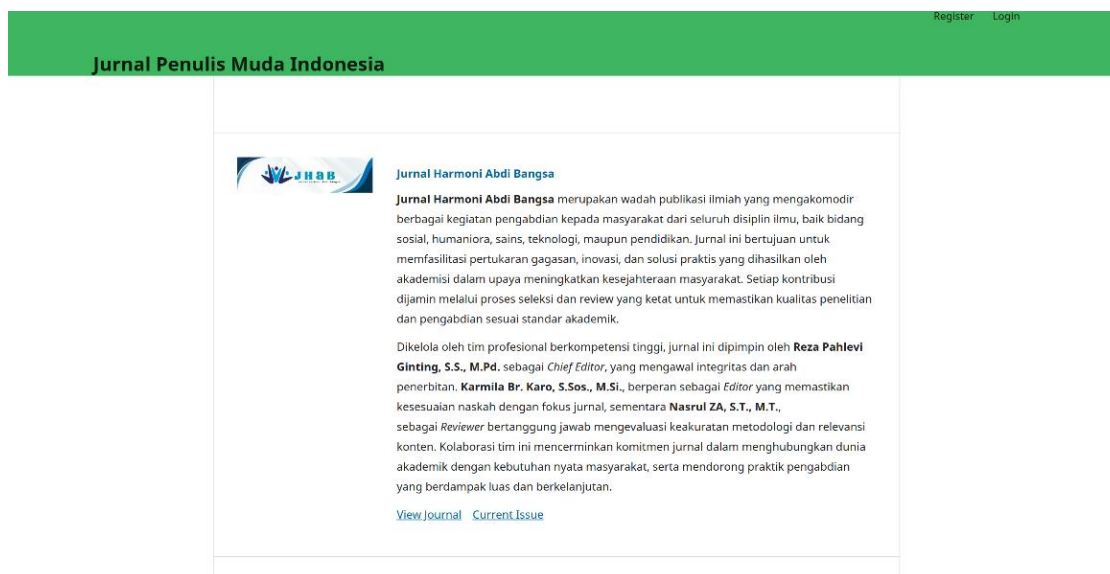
Register Login

Jurnal Penulis Muda Indonesia

JHAB

Jurnal Harmoni Abdi Bangsa

**Jurnal Harmoni Abdi Bangsa** merupakan wadah publikasi ilmiah yang mengakomodir berbagai kegiatan pengabdian kepada masyarakat dari seluruh disiplin ilmu, baik bidang sosial, humaniora, sains, teknologi, maupun pendidikan. Jurnal ini bertujuan untuk memfasilitasi pertukaran gagasan, inovasi, dan solusi praktis yang dihasilkan oleh akademisi dalam upaya meningkatkan kesejahteraan masyarakat. Setiap kontribusi dijamin melalui proses seleksi dan review yang ketat untuk memastikan kualitas penelitian dan pengabdian sesuai standar akademik.

Dikelola oleh tim profesional berkompetensi tinggi, jurnal ini dipimpin oleh **Reza Pahlevi Ginting, S.S., M.Pd.** sebagai *Chief Editor*, yang mengawal integritas dan arah penerbitan. **Karmila Br. Karo, S.Sos., M.Si.**, berperan sebagai *Editor* yang memastikan kesesuaian naskah dengan fokus jurnal, sementara **Nasrul ZA, S.T., M.T.**, sebagai *Reviewer* bertanggung jawab mengevaluasi keakuratan metodologi dan relevansi konten. Kolaborasi tim ini mencerminkan komitmen jurnal dalam menghubungkan dunia akademik dengan kebutuhan nyata masyarakat, serta mendorong praktik pengabdian yang berdampak luas dan berkelanjutan.

View Journal Current Issue